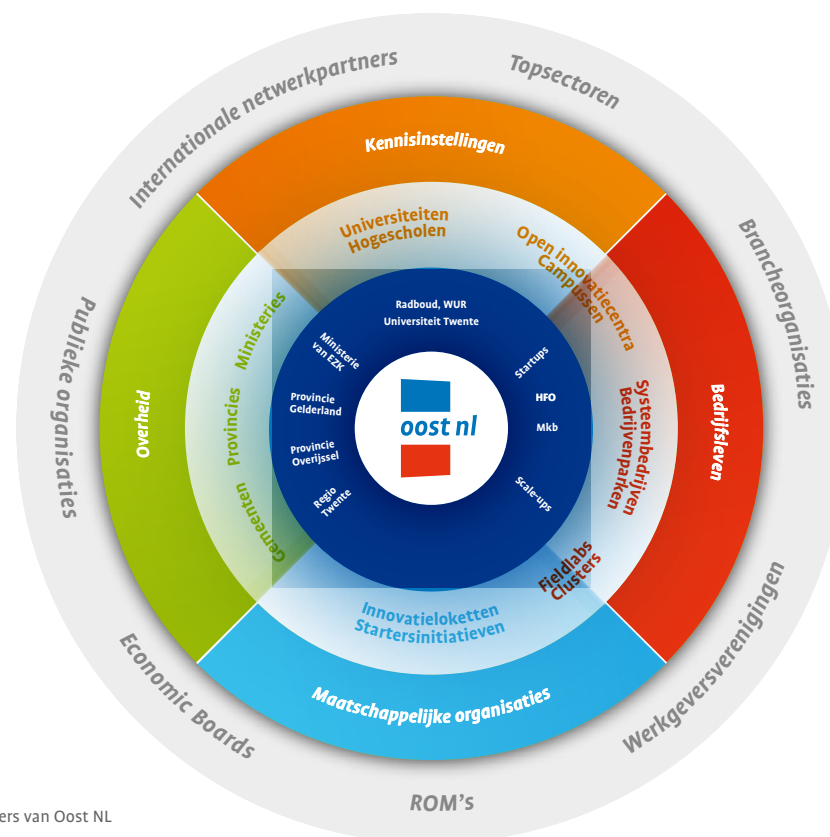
Internationale netwerkpartners

Topsectoren

Brancheorganisaties

Werkgeversverenigingen

ROM's

Economic Boards

Publieke organisaties

Kennisinstellingen

Bedrijfsleven

Maatschappelijke organisaties

Overheid

Universiteiten
Hogescholen

Open innovatiecentra
Campussen

Systeembedrijven
Bedrijvenparken

Fieldlabs
Clusters

Innovatieloketten
Startersinitiatieven

Gemeenten

Provincies

Ministeries

Radboud, WUR
Universiteit Twente

Startups

HFO

Mkb

Scale-ups

Regio Twente

Provincie Overijssel

Provincie Gelderland

Ministerie van EZK

oost nl

ers van Oost NL